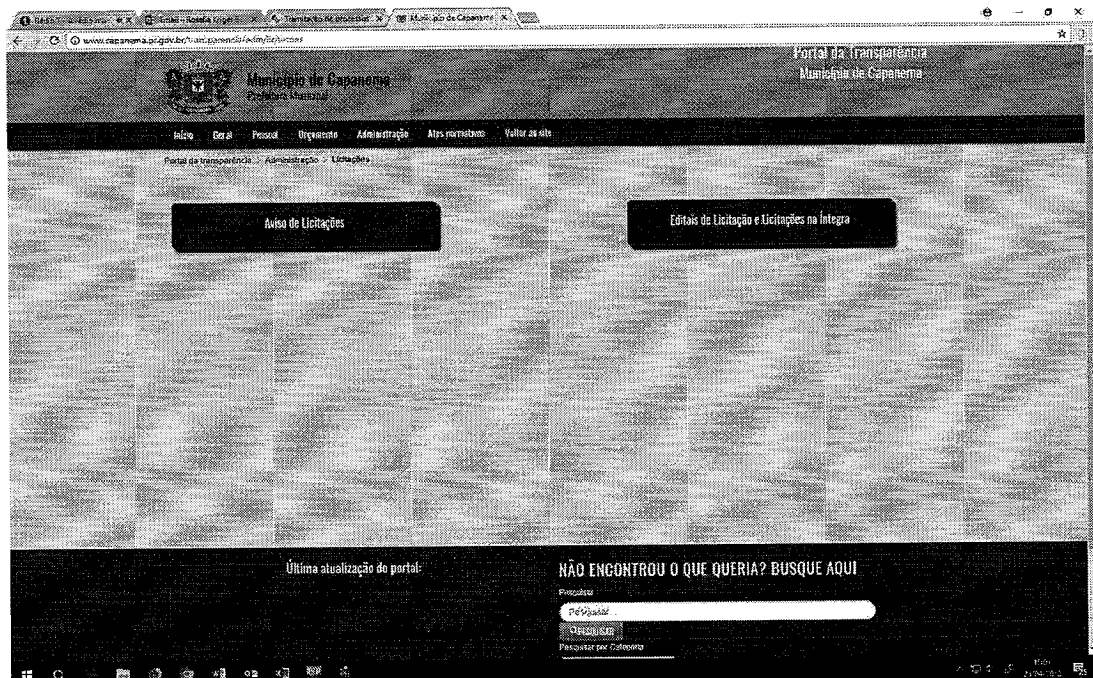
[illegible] | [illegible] | Tramitação de processos | Município de Capanema

www.capanema.pr.gov.br/transparencia/administracao/licitacoes

Município de Capanema
Prefeitura Municipal

Portal da Transparência
Município de Capanema

Início Geral Pessoal Orçamento Administração Atos normativos Voltar ao site

Portal da transparência > Administração > Licitações

Aviso de Licitações

Editais de Licitação e Licitações na Íntegra

Última atualização do portal:

NÃO ENCONTROU O QUE QUERIA? BUSQUE AQUI

Pesquisa

Pesquisar...

PESQUISAR

Pesquisar por Categoria